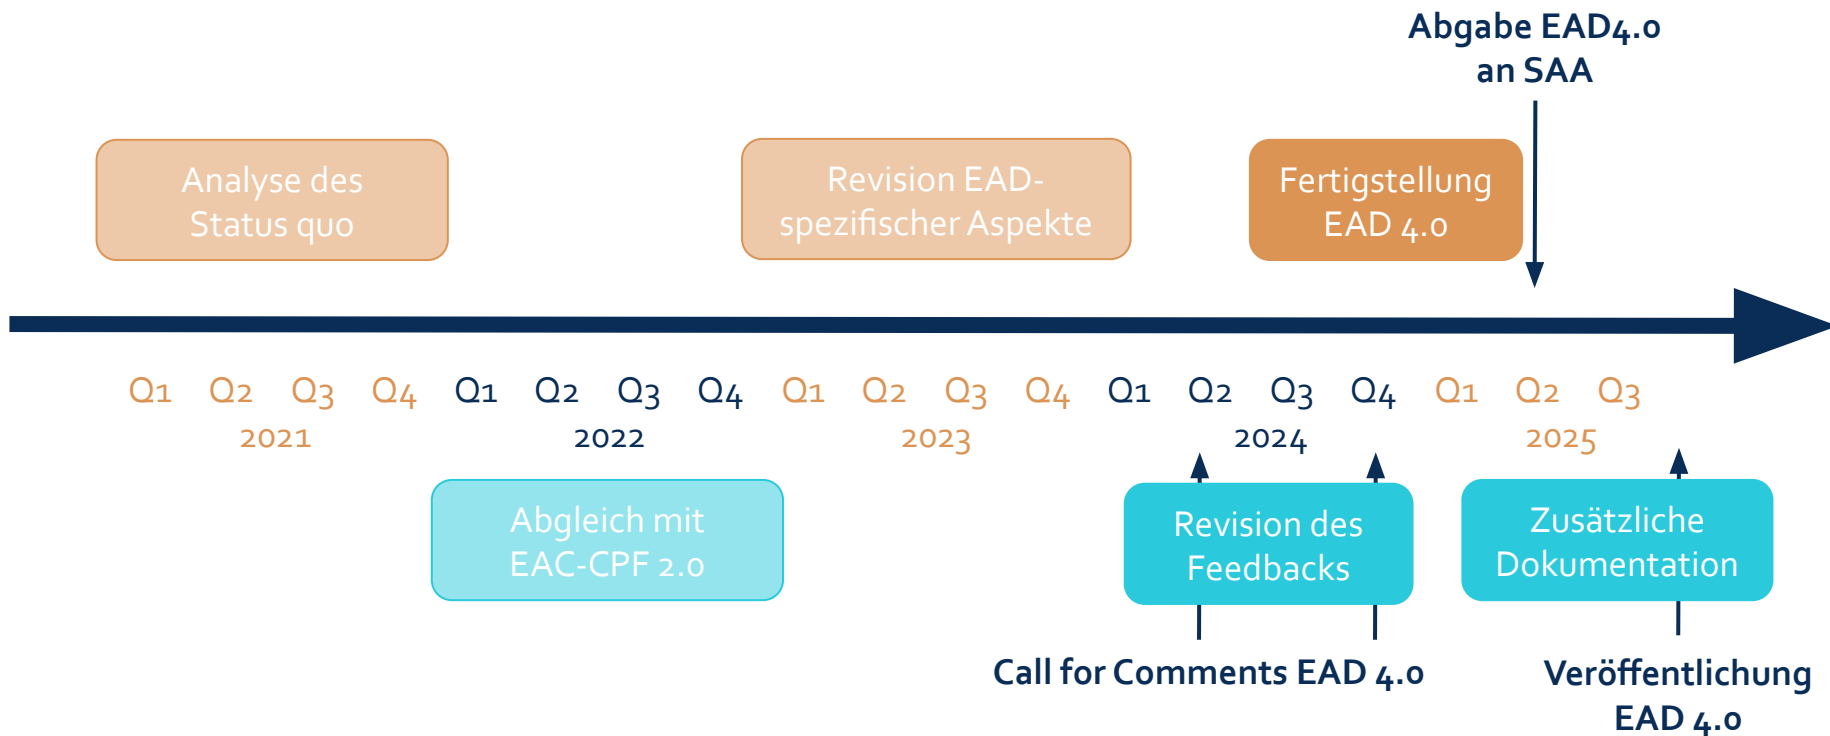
Abgabe EAD4.0 an SAA

Analyse des Status quo

Revision EAD-spezifischer Aspekte

Fertigstellung EAD 4.0

Q1 Q2 Q3 Q4 Q1 Q2 Q3 Q4 Q1 Q2 Q3 Q4 Q1 Q2 Q3 Q4 Q1 Q2 Q3

2021 2022 2023 2024 2025

Abgleich mit EAC-CPF 2.0

Revision des Feedbacks

Zusätzliche Dokumentation

Call for Comments EAD 4.0

Veröffentlichung EAD 4.0